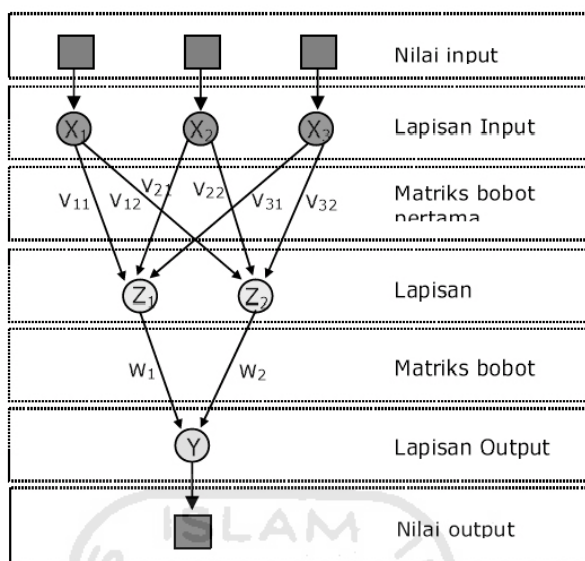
Nilai input

$X_1$ $X_2$ $X_3$

Lapisan Input

$V_{11}$ $V_{12}$ $V_{21}$ $V_{22}$ $V_{31}$ $V_{32}$

Matriks bobot pertama

$Z_1$ $Z_2$

Lapisan

$W_1$ $W_2$

Matriks bobot

Y

Lapisan Output

ISLAM

Nilai output